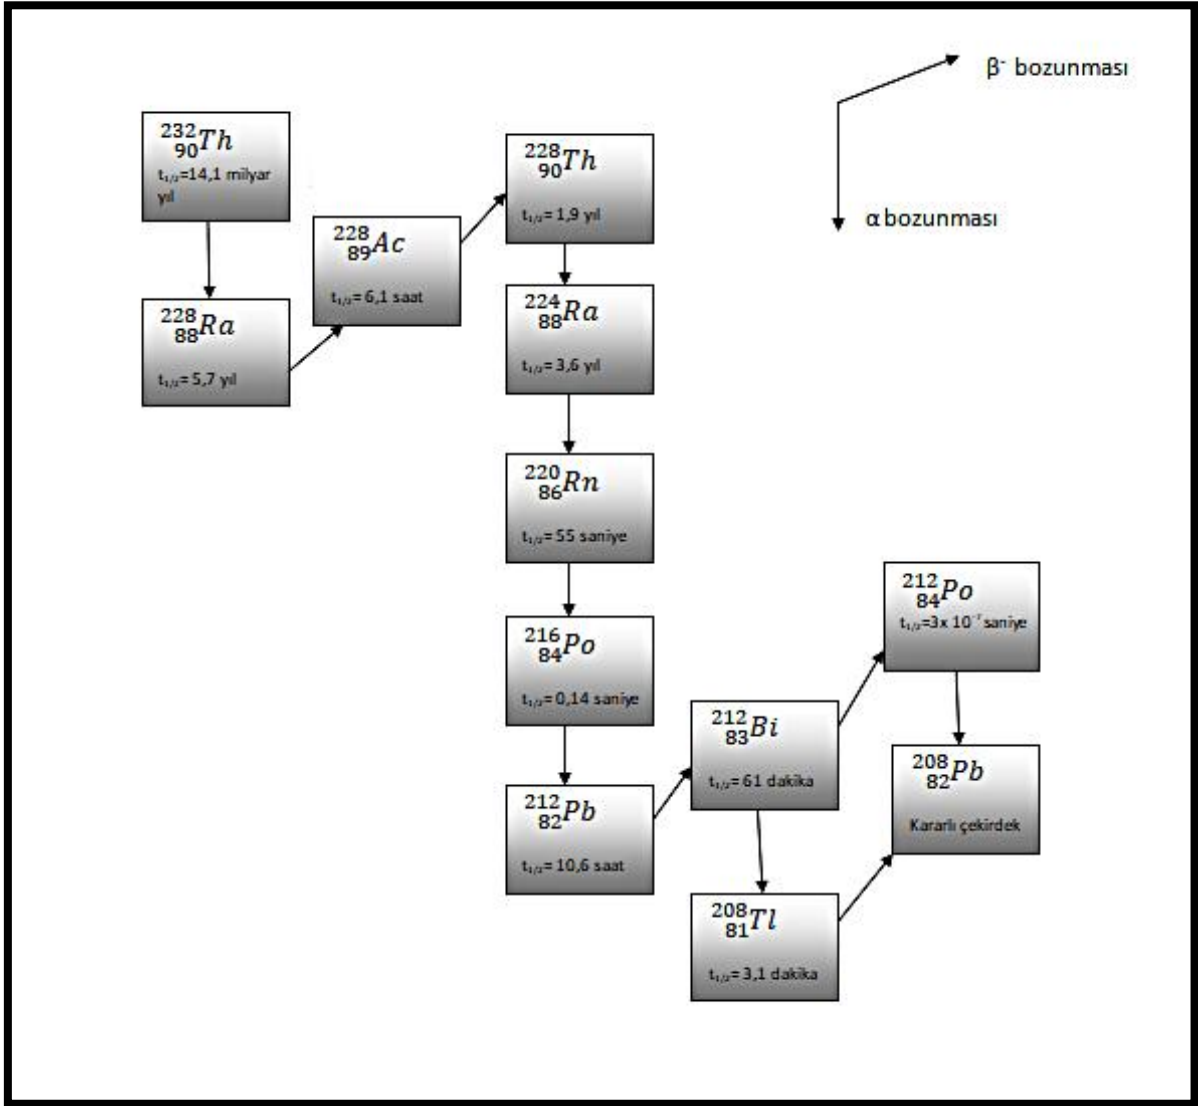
$\beta^-$ bozunması

α bozunması

$^{232}_{90}Th$
$t_{1/2}$=14,1 milyar yıl

$^{228}_{88}Ra$
$t_{1/2}$= 5,7 yıl

$^{228}_{89}Ac$
$t_{1/2}$= 6,1 saat

$^{228}_{90}Th$
$t_{1/2}$= 1,9 yıl

$^{224}_{88}Ra$
$t_{1/2}$= 3,6 yıl

$^{220}_{86}Rn$
$t_{1/2}$= 55 saniye

$^{216}_{84}Po$
$t_{1/2}$= 0,14 saniye

$^{212}_{82}Pb$
$t_{1/2}$= 10,6 saat

$^{212}_{83}Bi$
$t_{1/2}$= 61 dakika

$^{212}_{84}Po$
$t_{1/2}$=3x $10^{-7}$ saniye

$^{208}_{82}Pb$
Kararlı çekirdek

$^{208}_{81}Tl$
$t_{1/2}$= 3,1 dakika